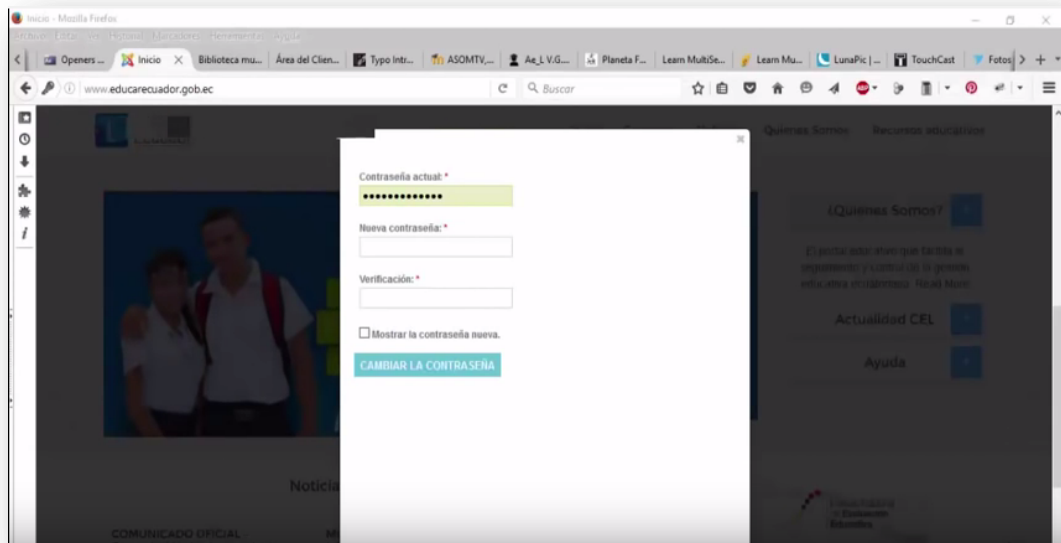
Inicio - Mozilla Firefox

Archivo Editar Ver Historial Marcadores Herramientas Ayuda

Openers ... Inicio × Biblioteca mu... Área del Clien... Typo Intr... ASOMTV,... Ae_L V.G.... Planeta F... Learn MultiSe... Learn Mu... LunaPic | ... TouchCast Fotos

www.educarecuador.gob.ec

Buscar

Quienes Somos Recursos educativos

¿Quienes Somos?

Actualidad CEL

Ayuda

Noticia

COMUNICADO OFICIAL

Contraseña actual: *

•••••••••••••

Nueva contraseña: *

Verificación: *

Mostrar la contraseña nueva.

CAMBIAR LA CONTRASEÑA